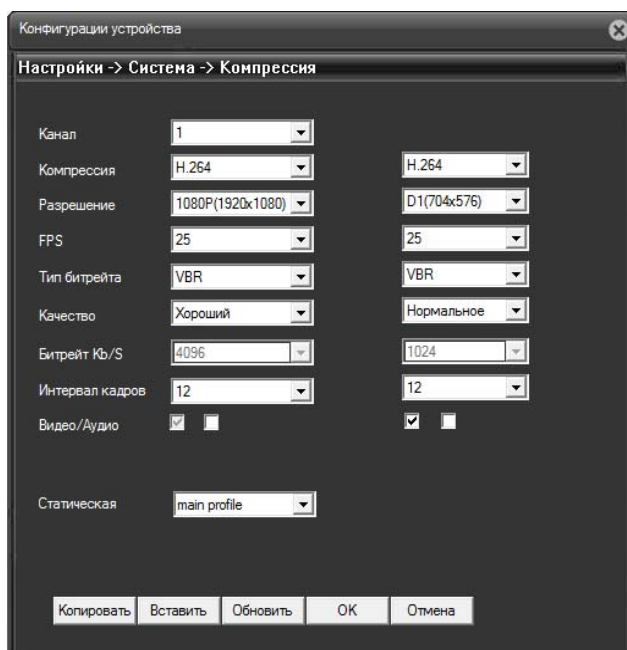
Конфигурации устройства

Настройки -> Система -> Компрессия

| | | |
|---|---|---|
| Канал | 1 | |
| Компрессия | H.264 | H.264 |
| Разрешение | 1080P(1920x1080) | D1(704x576) |
| FPS | 25 | 25 |
| Тип битрейта | VBR | VBR |
| Качество | Хороший | Нормальное |
| Битрейт Kb/S | 4096 | 1024 |
| Интервал кадров | 12 | 12 |
| Видео/Аудио | | |

Статическая main profile

Копировать Вставить Обновить OK Отмена